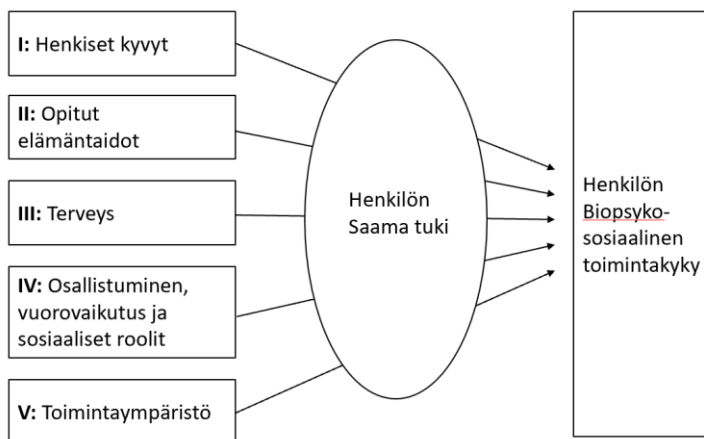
I: Henkiset kyvyt

II: Opitut elämäntaidot

III: Terveys

IV: Osallistuminen, vuorovaikutus ja sosiaaliset roolit

V: Toimintaympäristö

Henkilön Saama tuki

Henkilön Biopsyko-sosiaalinen toimintakyky